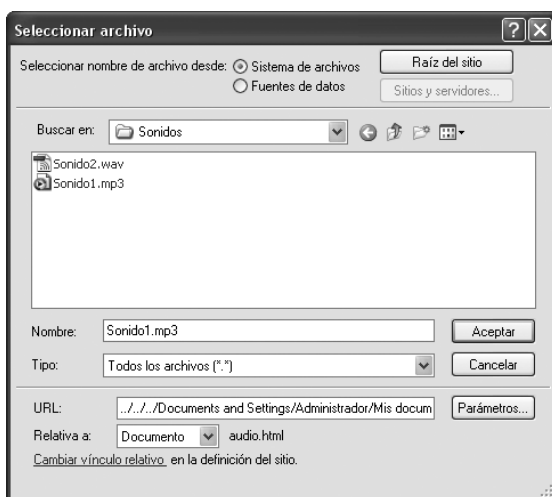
Seleccionar archivo

Seleccionar nombre de archivo desde: Sistema de archivos
Fuentes de datos

Raíz del sitio
Sitios y servidores...

Buscar en: Sonidos

Sonido2.wav
Sonido1.mp3

Nombre: Sonido1.mp3
Aceptar

Tipo: Todos los archivos (*.*)
Cancelar

URL: ../../../Documents and Settings/Administrador/Mis docum
Parámetros...

Relativa a: Documento audio.html

Cambiar vínculo relativo en la definición del sitio.